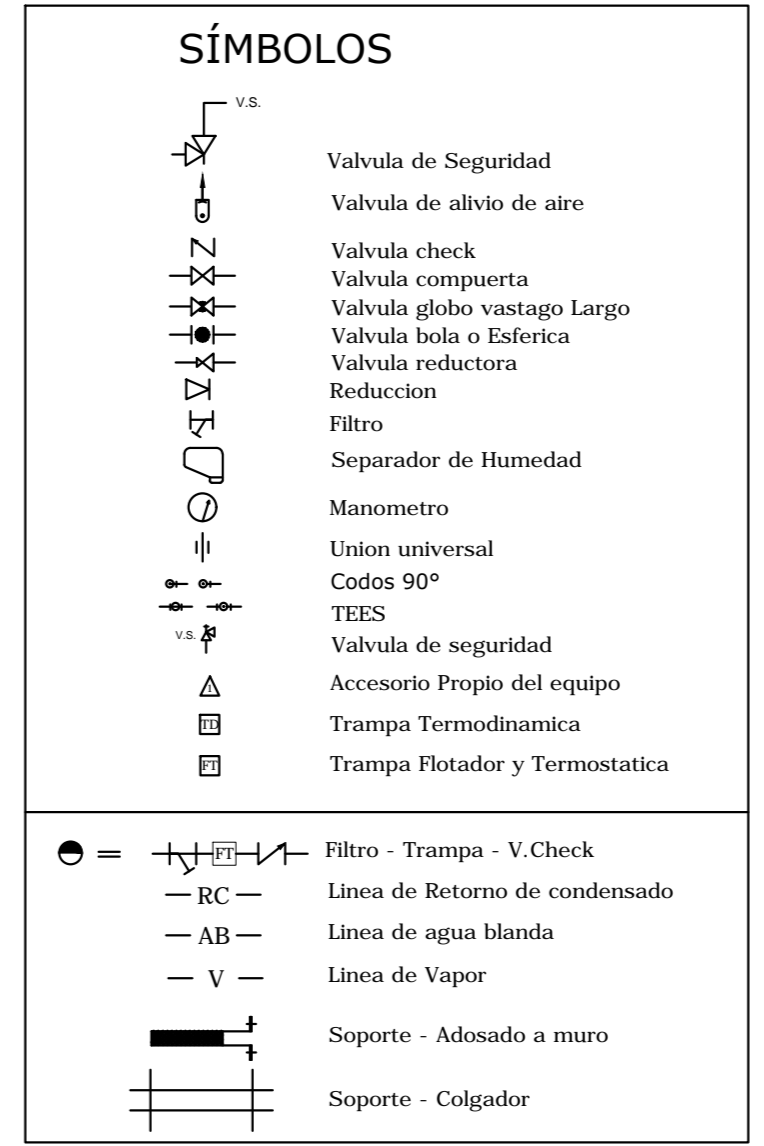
SÍMBOLOS

V.S.

Valvula de Seguridad

Valvula de alivio de aire

Valvula check
Valvula compuerta
Valvula globo vastago Largo
Valvula bola o Esferica
Valvula reductora
Reduccion
Filtro
Separador de Humedad
Manometro
Union universal
Codos 90°
TEES
V.S.
Valvula de seguridad
Accesorio Propio del equipo
TD
Trampa Termodinamica
FT
Trampa Flotador y Termostatica

=
FT
Filtro - Trampa - V.Check
— RC —
Linea de Retorno de condensado
— AB —
Linea de agua blanda
— V —
Linea de Vapor
Soporte - Adosado a muro
Soporte - Colgador